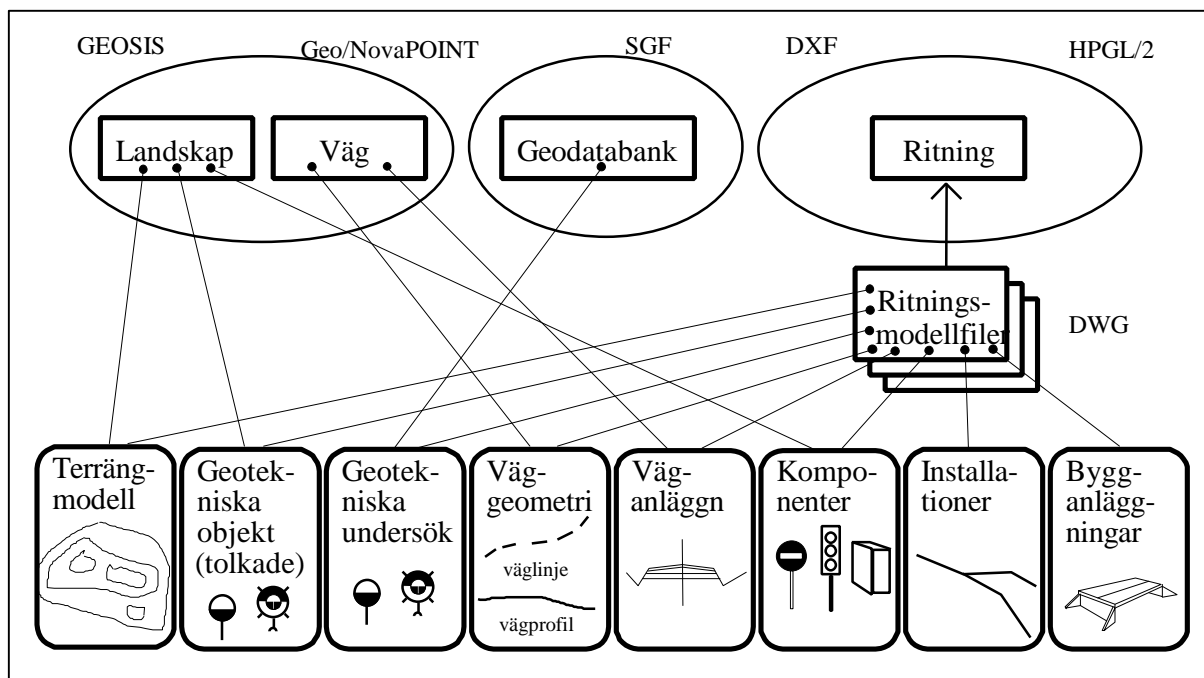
GEOSIS Geo/NovaPOINT SGF DXF HPGL/2

Landskap Väg Geodatabank Ritning

Ritnings-modellfiler DWG

Terräng-modell

Geotekniska objekt (tolkade)

Geotekniska undersök

Väg-geometri
väglinje
vägprofil

Väg-anläggn

Komponenter

Installationer

Bygg-anläggningar